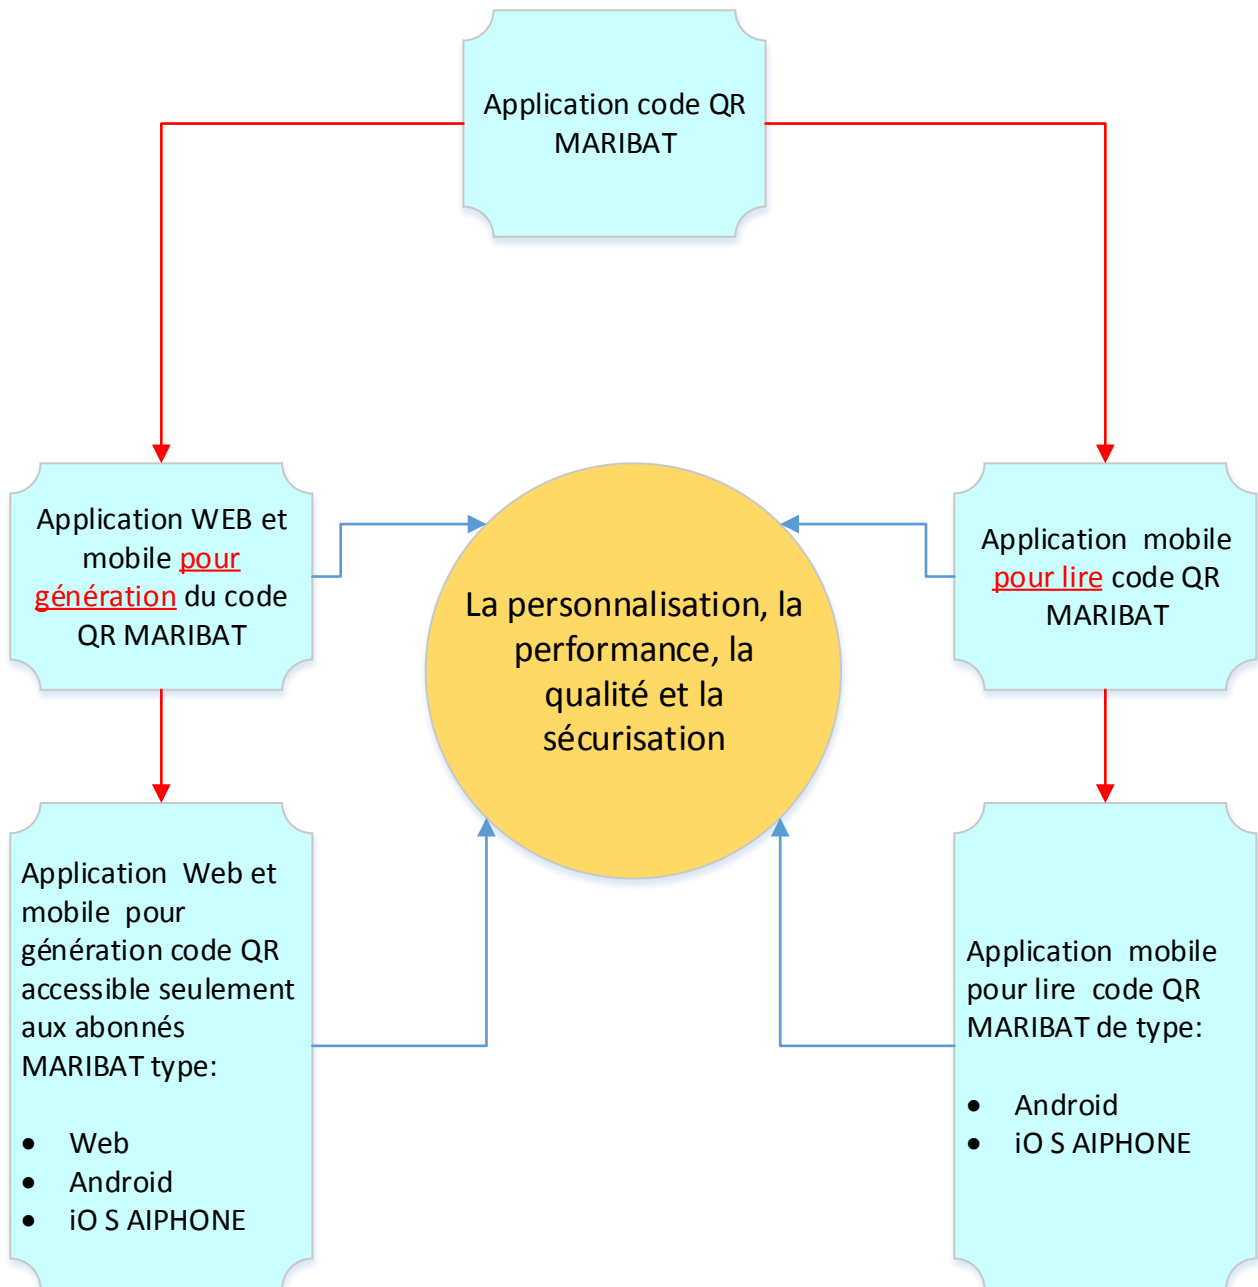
Application code QR MARIBAT

Application WEB et mobile pour génération du code QR MARIBAT

La personnalisation, la performance, la qualité et la sécurisation

Application mobile pour lire code QR MARIBAT

Application Web et mobile pour génération code QR accessible seulement aux abonnés MARIBAT type:

- Web
- Android
- iO S AIPHONE

Application mobile pour lire code QR MARIBAT de type:

- Android
- iO S AIPHONE